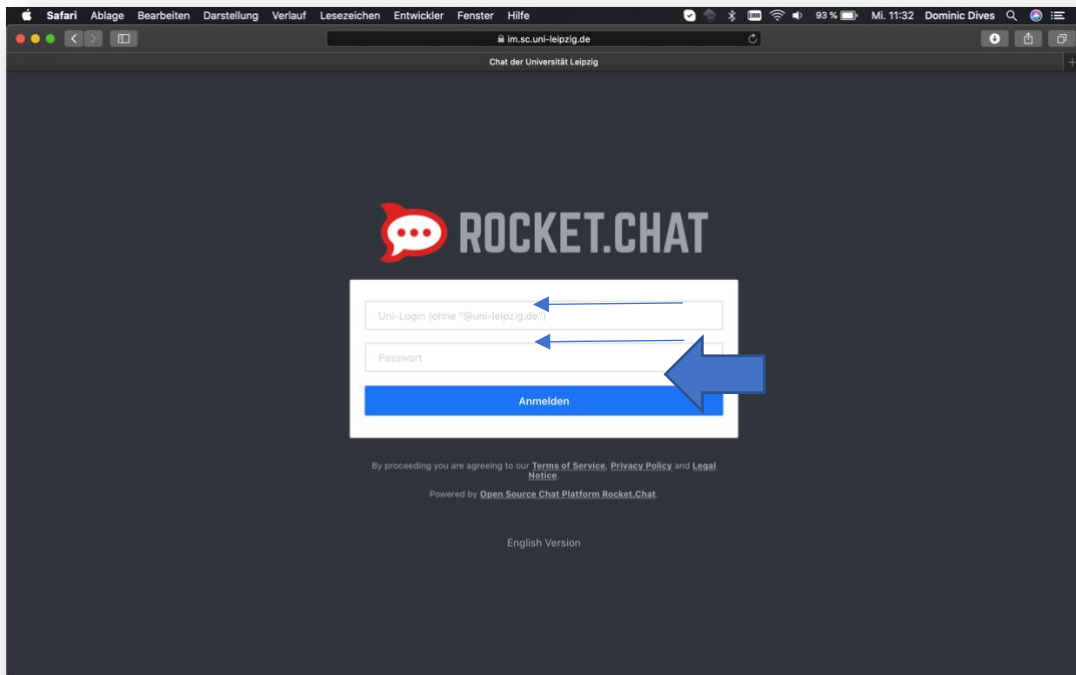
Safari Ablage Bearbeiten Darstellung Verlauf Lesezeichen Entwickler Fenster Hilfe 93 % Mi. 11:32 Dominic Dives

im.sc.uni-leipzig.de

Chat der Universität Leipzig

ROCKET.CHAT

Uni-Login (ohne "@uni-leipzig.de")

Passwort

Anmelden

By proceeding you are agreeing to our Terms of Service, Privacy Policy and Legal Notice.

Powered by Open Source Chat Platform Rocket.Chat.

English Version